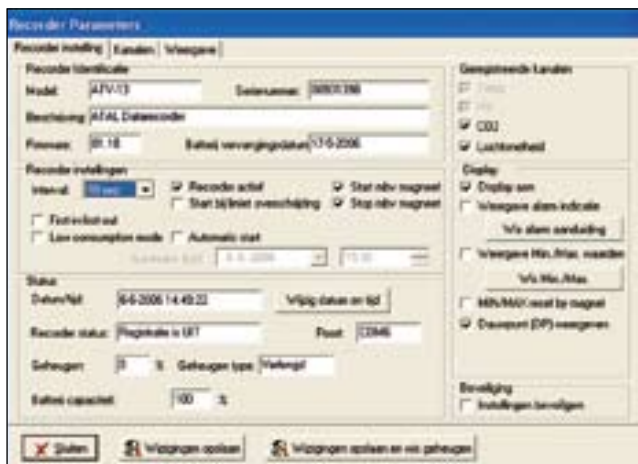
Recorder Parameters

Recorder instelling | Kanalen | Weergave

Recorder Identificatie
Model: AFV-13
Serienummer: 0680X398
Beschrijving: AFAL Datarecorder
Firmware: 01.18
Batterij vervangingsdatum: 17-5-2006

Recorder instellingen
Interval: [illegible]
Recorder actief
Start m.b.v. magneet
Start bij limiet overschrijding
Stop m.b.v. magneet
Fast-refresh
Low consumption mode
Automatic start
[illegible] 6-6-2006 15:00

Status
Datum/tijd: 6-6-2006 14:49:22
Wijzig datum en tijd
Recorder status: Registratie is UIT
Poort: COM6
Geheugen: 0 %
Geheugen type: Vullend
Batterij capaciteit: 100 %

Geregistreerde kanalen
Temp
RH
CO2
Luchtvochtheid

Display
Display aan
Weergave alarm indicatie
Wijzig alarm aanduiding
Weergave Min./Max. waarden
Wis Min./Max.
MIN/MAX reset by magneet
Dauwpunt (DP) weergeven

Beveiliging
Instellingen beveiligen

Sluiten
Wijzigingen opslaan
Wijzigingen opslaan en wis geheugen